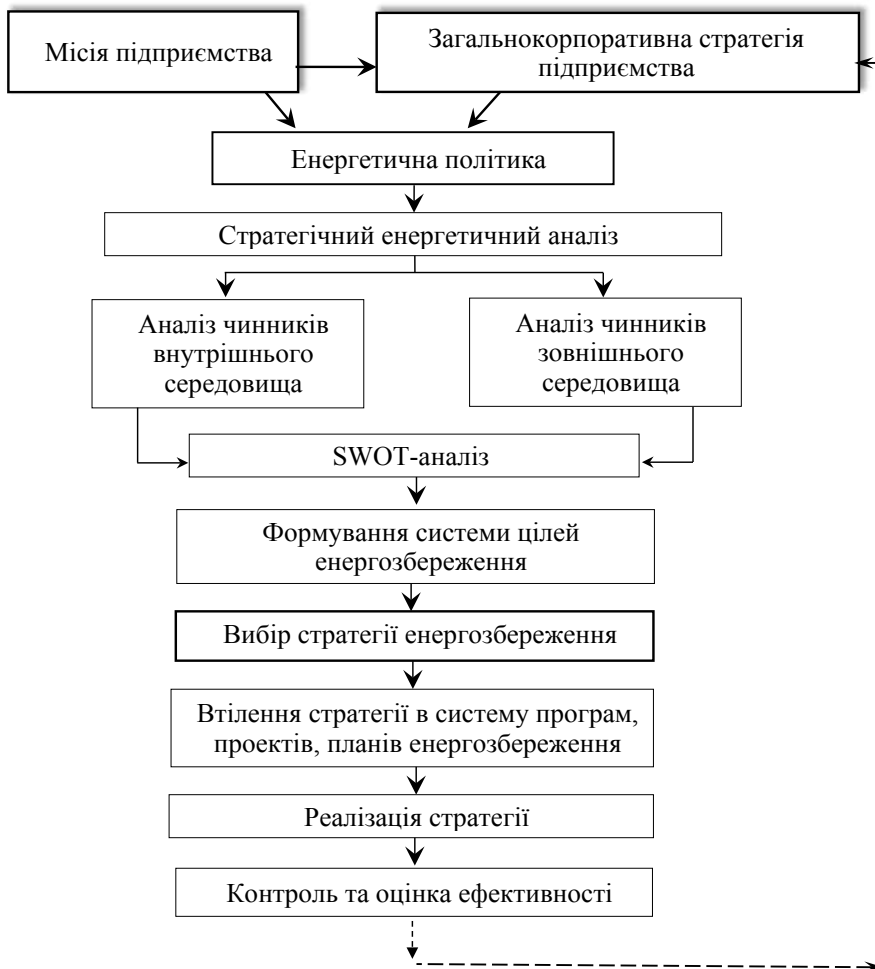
Місія підприємства

Загальнокорпоративна стратегія підприємства

Енергетична політика

Стратегічний енергетичний аналіз

Аналіз чинників внутрішнього середовища

Аналіз чинників зовнішнього середовища

SWOT-аналіз

Формування системи цілей енергозбереження

Вибір стратегії енергозбереження

Втілення стратегії в систему програм, проектів, планів енергозбереження

Реалізація стратегії

Контроль та оцінка ефективності